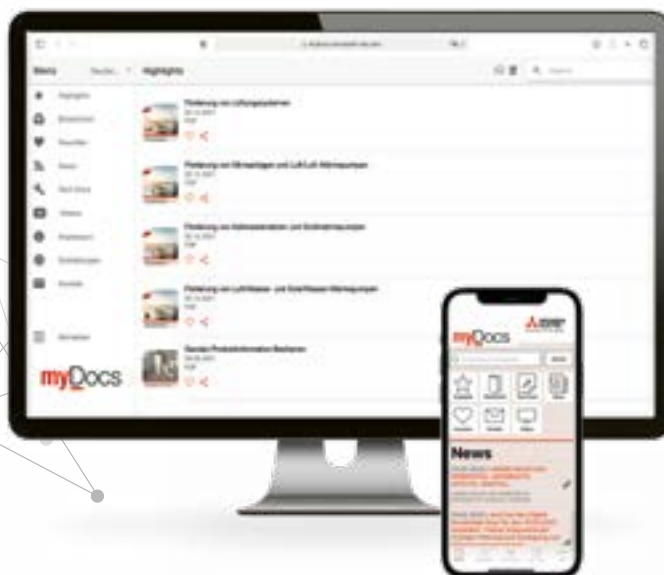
Menü

Highlights

Förderung von Lüftungssystemen

Förderung von Klimaanlagen und Luft/Luft-Wärmepumpen

Förderung von Kaltwassersätzen und Großwärmepumpen

Förderung von Luft/Wasser- und Sole/Wasser-Wärmepumpen

Geräte Produktinformation Sachsen

myDocs

myDocs

News